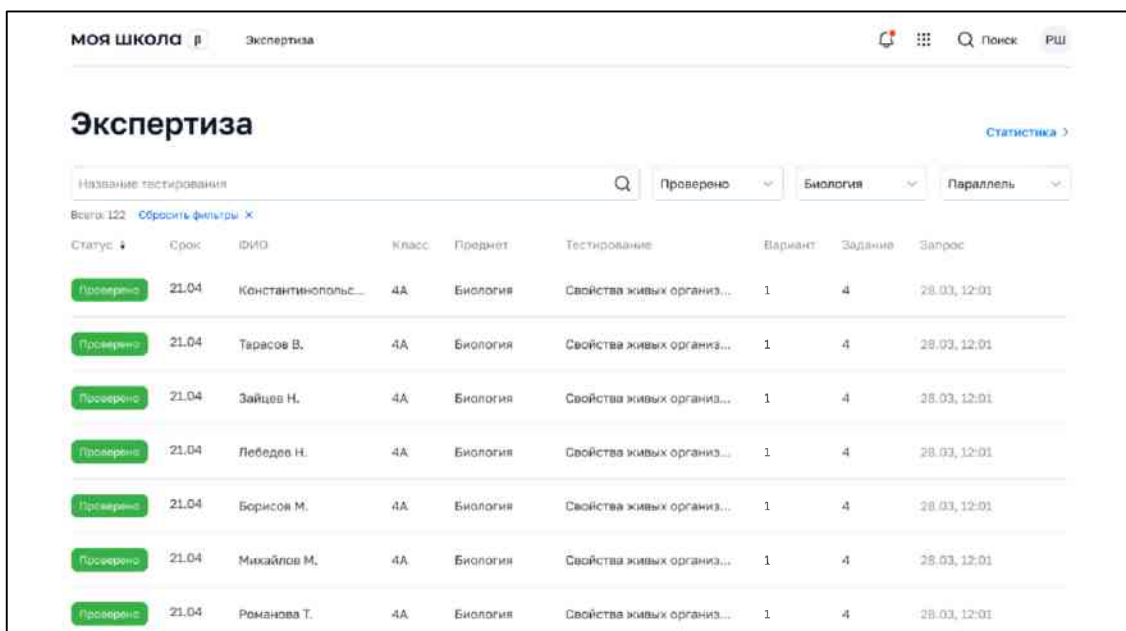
моя школа β Экспертиза

Поиск РШ

Экспертиза

Статистика >

Название тестирования

Проверено

Биология

Параллель

Всего: 122 Сбросить фильтры ✕

| Статус | Срок | ФИО | Класс | Предмет | Тестирование | Вариант | Задание | Запрос |
|---|---|---|---|---|---|---|---|---|
| Проверено | 21.04 | Константинопольс... | 4А | Биология | Свойства живых организ... | 1 | 4 | 28.03, 12:01 |
| Проверено | 21.04 | Тарасов В. | 4А | Биология | Свойства живых организ... | 1 | 4 | 28.03, 12:01 |
| Проверено | 21.04 | Зайцев Н. | 4А | Биология | Свойства живых организ... | 1 | 4 | 28.03, 12:01 |
| Проверено | 21.04 | Лебедев Н. | 4А | Биология | Свойства живых организ... | 1 | 4 | 28.03, 12:01 |
| Проверено | 21.04 | Борисов М. | 4А | Биология | Свойства живых организ... | 1 | 4 | 28.03, 12:01 |
| Проверено | 21.04 | Михайлов М. | 4А | Биология | Свойства живых организ... | 1 | 4 | 28.03, 12:01 |
| Проверено | 21.04 | Романова Т. | 4А | Биология | Свойства живых организ... | 1 | 4 | 28.03, 12:01 |